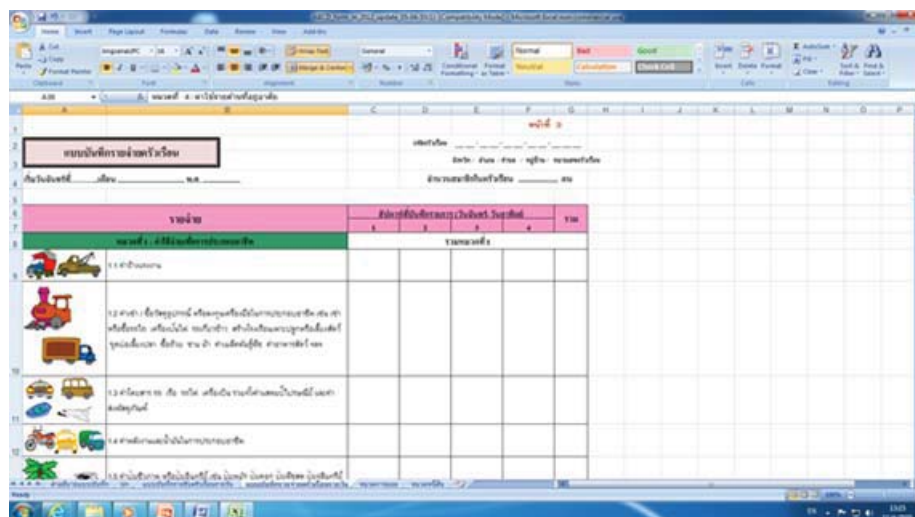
Home Insert Page Layout Formulas Data Review View Add-Ins

Cut Copy Format Painter Paste Clipboard Font Alignment Wrap Text Merge & Center General Number Conditional Formatting Format as Table Normal Bad Good Neutral Calculation Check Cell Styles Insert Delete Format Cells AutoSum Fill Clear Sort & Filter Find & Select Editing

A36

| A | B | C | D | E | F | G | H | I | J | K | L | M | N | O | P |
|---|---|---|---|---|---|---|---|---|---|---|---|---|---|---|---|

หน้าที่ 3

แบบบันทึกรายจ่ายครัวเรือน

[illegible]

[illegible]

| รายจ่าย | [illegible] | | | | รวม |
|---|---|---|---|---|---|
| | 1 | 2 | 3 | 4 | |
| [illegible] | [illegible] | | | | |
| 1.1 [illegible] | | | | | |
| 1.2 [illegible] | | | | | |
| 1.3 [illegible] | | | | | |
| 1.4 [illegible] | | | | | |
| 1.5 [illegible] | | | | | |

Ready